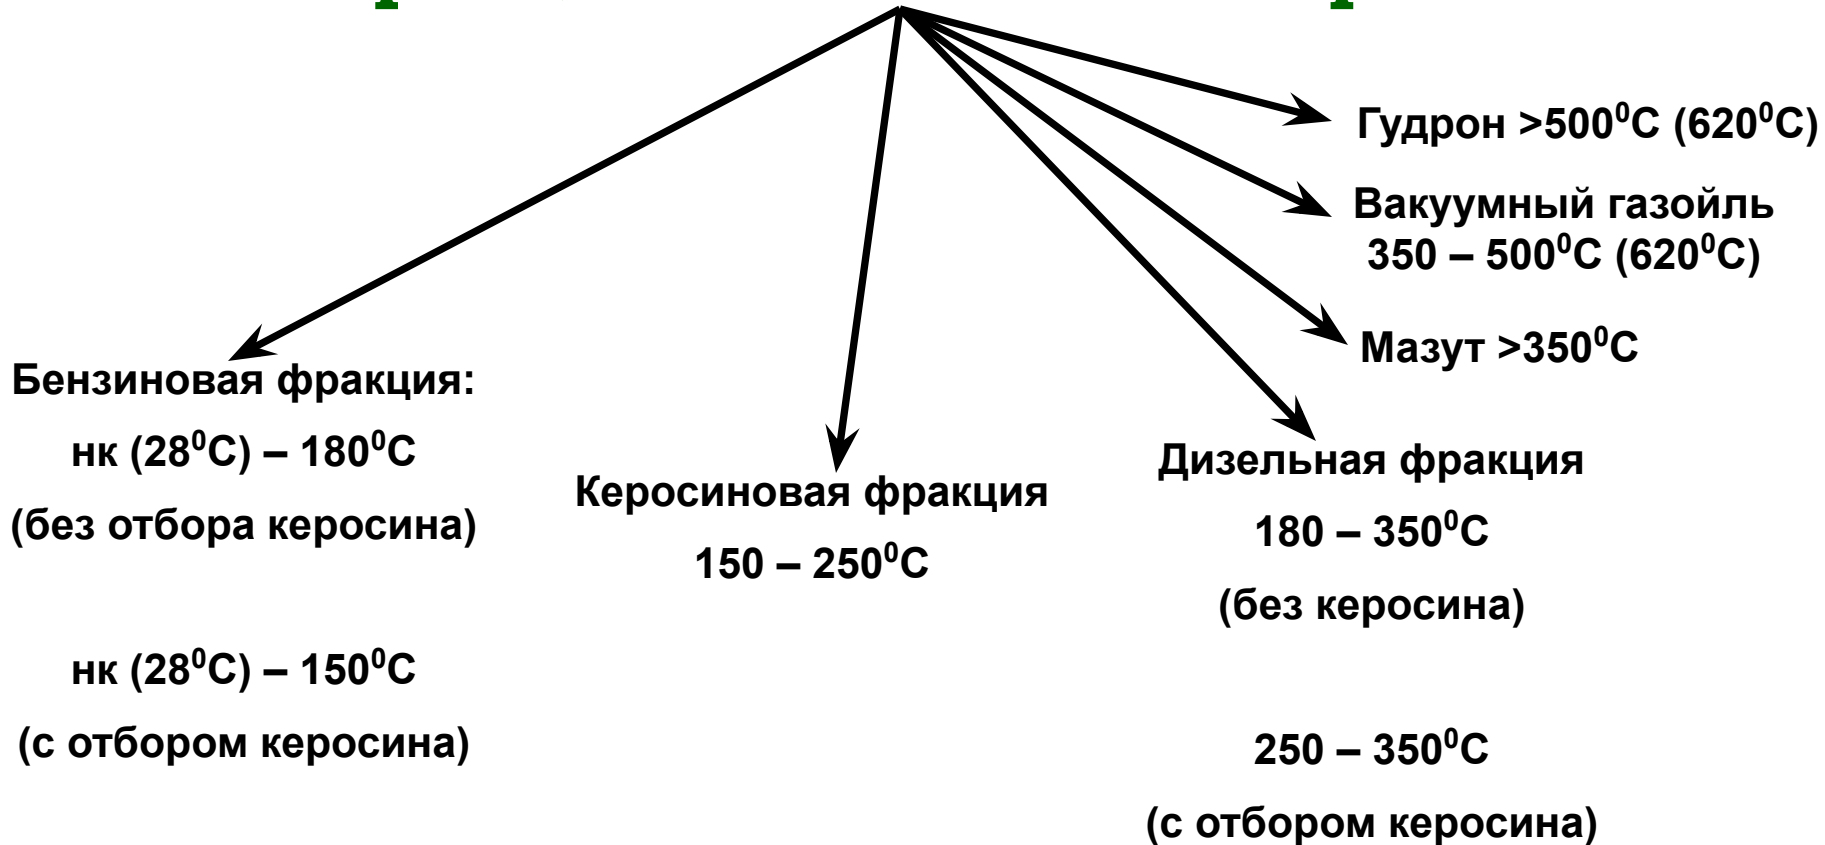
Гудрон >$500^0$C ($620^0$C)

Вакуумный газойль $350 – 500^0$C ($620^0$C)

Мазут >$350^0$C

Бензиновая фракция:

нк ($28^0$C) – $180^0$C

(без отбора керосина)

нк ($28^0$C) – $150^0$C

(с отбором керосина)

Керосиновая фракция

$150 – 250^0$C

Дизельная фракция

$180 – 350^0$C

(без керосина)

$250 – 350^0$C

(с отбором керосина)